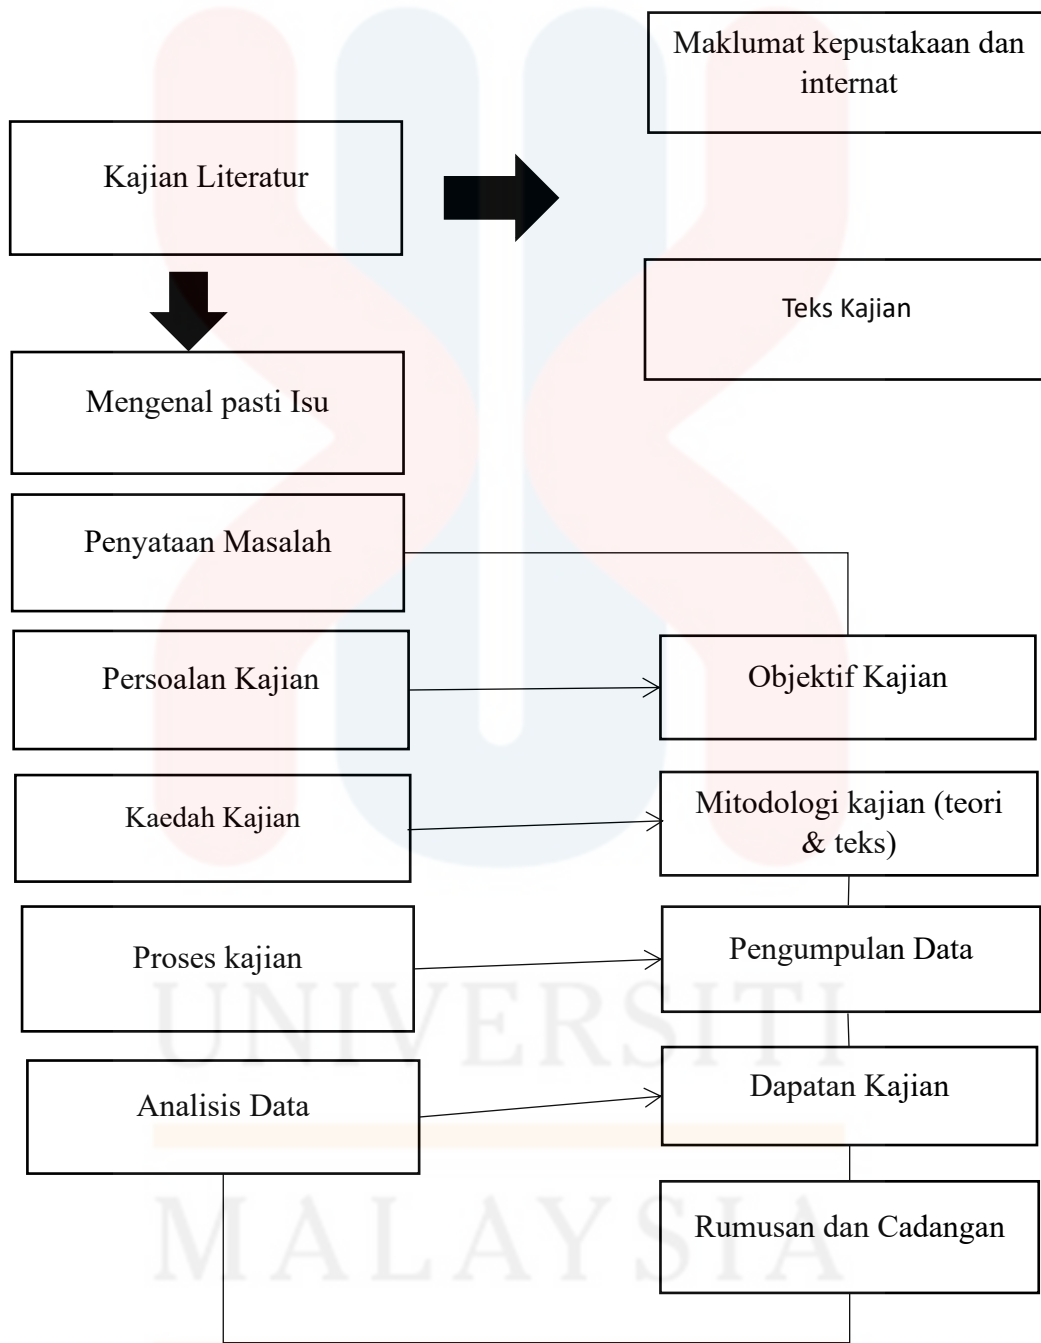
Maklumat kepustakaan dan internat

Kajian Literatur

Teks Kajian

Mengenal pasti Isu

Penyataan Masalah

Persoalan Kajian

Objektif Kajian

Kaedah Kajian

Mitodologi kajian (teori & teks)

Proses kajian

Pengumpulan Data

Analisis Data

Dapatan Kajian

Rumusan dan Cadangan

UNIVERSITI MALAYSIA